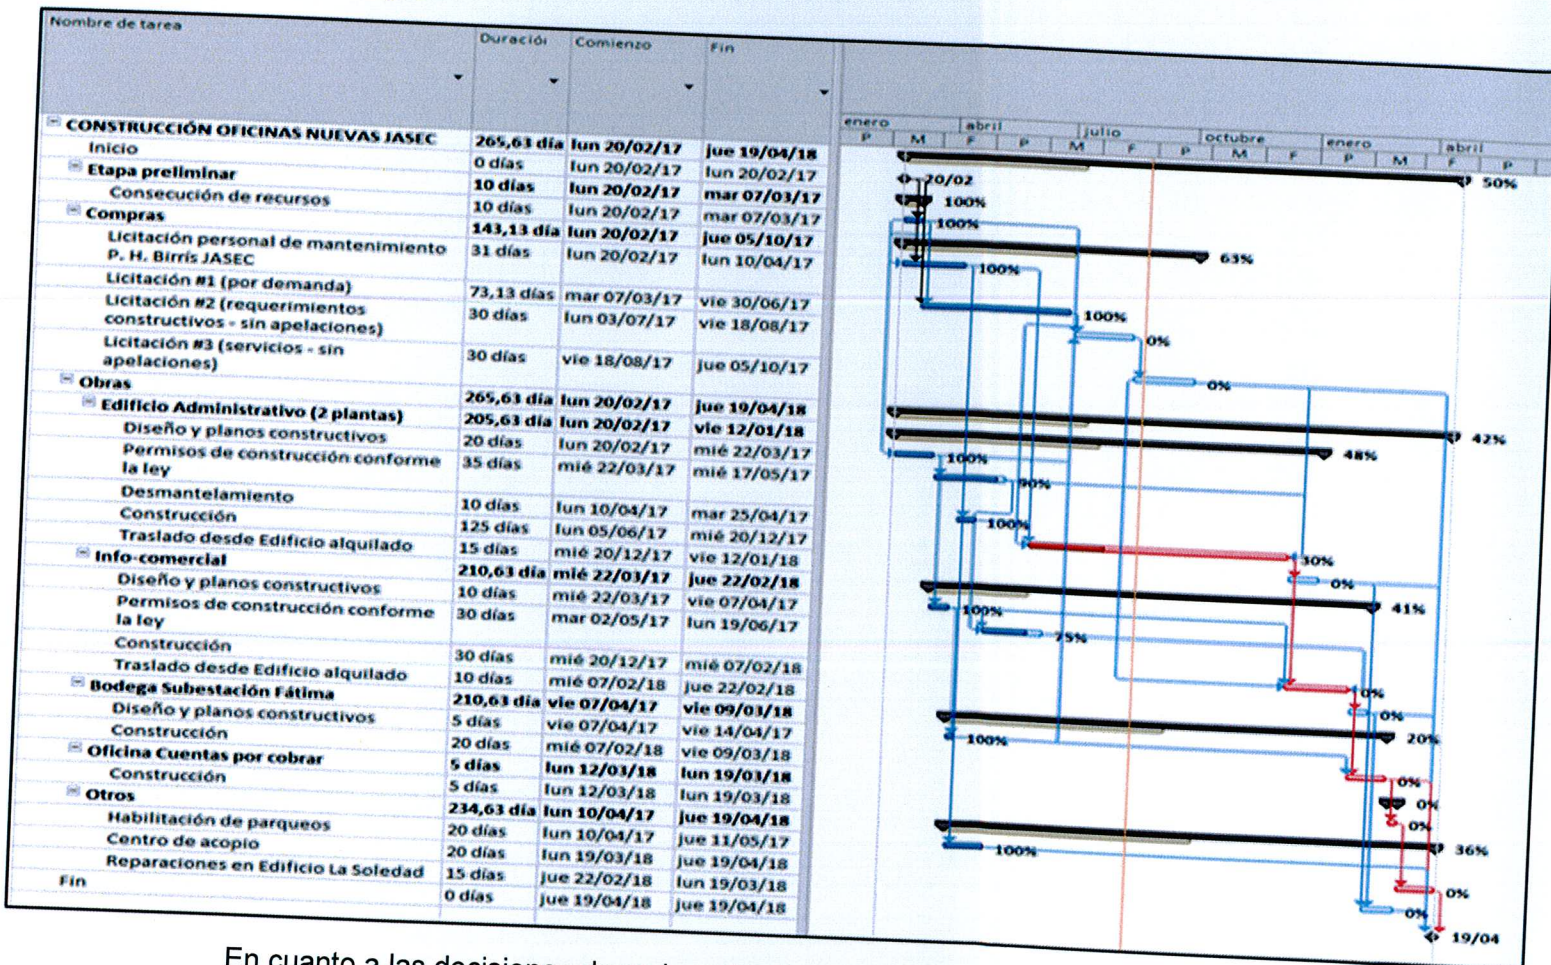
| Nombre de tarea | Duració | Comienzo | Fin |
|---|---|---|---|
| CONSTRUCCIÓN OFICINAS NUEVAS JASEC | 265,63 día | lun 20/02/17 | jue 19/04/18 |
| Inicio | 0 días | lun 20/02/17 | lun 20/02/17 |
| Etapa preliminar | 10 días | lun 20/02/17 | mar 07/03/17 |
| Consecución de recursos | 10 días | lun 20/02/17 | mar 07/03/17 |
| Compras | 143,13 día | lun 20/02/17 | jue 05/10/17 |
| Licitación personal de mantenimiento P. H. Birris JASEC | 31 días | lun 20/02/17 | lun 10/04/17 |
| Licitación #1 (por demanda) | 73,13 días | mar 07/03/17 | vie 30/06/17 |
| Licitación #2 (requerimientos constructivos - sin apelaciones) | 30 días | lun 03/07/17 | vie 18/08/17 |
| Licitación #3 (servicios - sin apelaciones) | 30 días | vie 18/08/17 | jue 05/10/17 |
| Obras | 265,63 día | lun 20/02/17 | jue 19/04/18 |
| Edificio Administrativo (2 plantas) | 205,63 día | lun 20/02/17 | vie 12/01/18 |
| Diseño y planos constructivos | 20 días | lun 20/02/17 | mié 22/03/17 |
| Permisos de construcción conforme la ley | 35 días | mié 22/03/17 | mié 17/05/17 |
| Desmantelamiento | 10 días | lun 10/04/17 | mar 25/04/17 |
| Construcción | 125 días | lun 05/06/17 | mié 20/12/17 |
| Traslado desde Edificio alquilado | 15 días | mié 20/12/17 | vie 12/01/18 |
| Info-comercial | 210,63 día | mié 22/03/17 | jue 22/02/18 |
| Diseño y planos constructivos | 10 días | mié 22/03/17 | vie 07/04/17 |
| Permisos de construcción conforme la ley | 30 días | mar 02/05/17 | lun 19/06/17 |
| Construcción | 30 días | mié 20/12/17 | mié 07/02/18 |
| Traslado desde Edificio alquilado | 10 días | mié 07/02/18 | jue 22/02/18 |
| Bodega Subestación Fátima | 210,63 día | vie 07/04/17 | vie 09/03/18 |
| Diseño y planos constructivos | 5 días | vie 07/04/17 | vie 14/04/17 |
| Construcción | 20 días | mié 07/02/18 | vie 09/03/18 |
| Oficina Cuentas por cobrar | 5 días | lun 12/03/18 | lun 19/03/18 |
| Construcción | 5 días | lun 12/03/18 | lun 19/03/18 |
| Otros | 234,63 día | lun 10/04/17 | jue 19/04/18 |
| Habilitación de parqueos | 20 días | lun 10/04/17 | jue 11/05/17 |
| Centro de acopio | 20 días | lun 19/03/18 | jue 19/04/18 |
| Reparaciones en Edificio La Soledad | 15 días | jue 22/02/18 | lun 19/03/18 |
| Fin | 0 días | jue 19/04/18 | jue 19/04/18 |

enero abril julio octubre enero abril
P M F P M F P M F P M F P

20/02
100%
100%
63%
100%
100%
0%
0%
50%
42%
48%
100%
90%
100%
30%
0%
41%
100%
75%
0%
0%
20%
100%
0%
0%
0%
36%
100%
0%
0%
19/04

En cuanto a las decisiones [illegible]